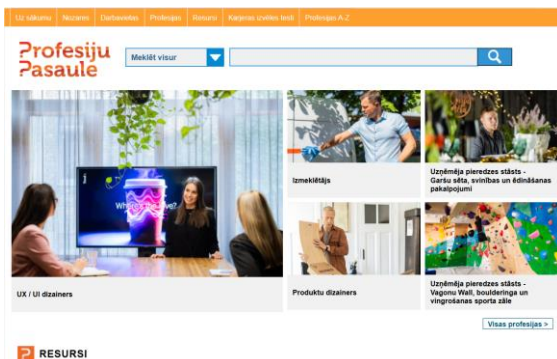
Uz sākumu | Nozares | Darbavietas | Profesijas | Resursi | Karjeras izvēles testi | Profesijas A-Z

Profesiju Pasaule

Meklēt visur

Where do we live?

UX / UI dizainers

Izmeklētājs

Uzņēmēja pieredzes stāsts - Garšu sēta, svinības un ēdināšanas pakalpojumi

Produktu dizainers

Uzņēmēja pieredzes stāsts - Vagonu Wall, boulderinga un vingrošanas sporta zāle

Visas profesijas >

RESURSI